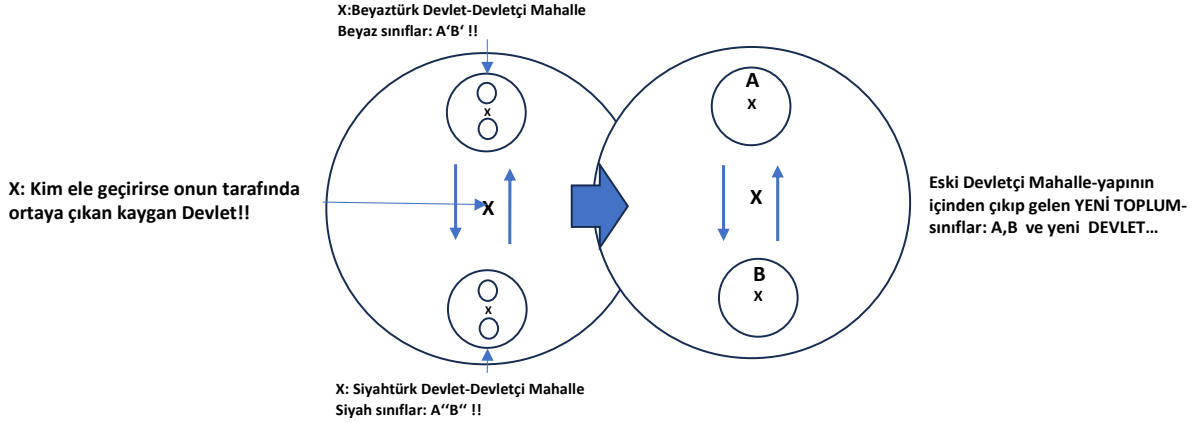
X:Beyaztürk Devlet-Devletçi Mahalle
Beyaz sınıflar: A'B' !!

x

X: Kim ele geçirirse onun tarafında ortaya çıkan kaygan Devlet!!

X

x

X: Siyahtürk Devlet-Devletçi Mahalle
Siyah sınıflar: A''B'' !!

A
X

X

B
X

Eski Devletçi Mahalle-yapının içinden çıkıp gelen YENİ TOPLUM-sınıflar: A,B ve yeni DEVLET…